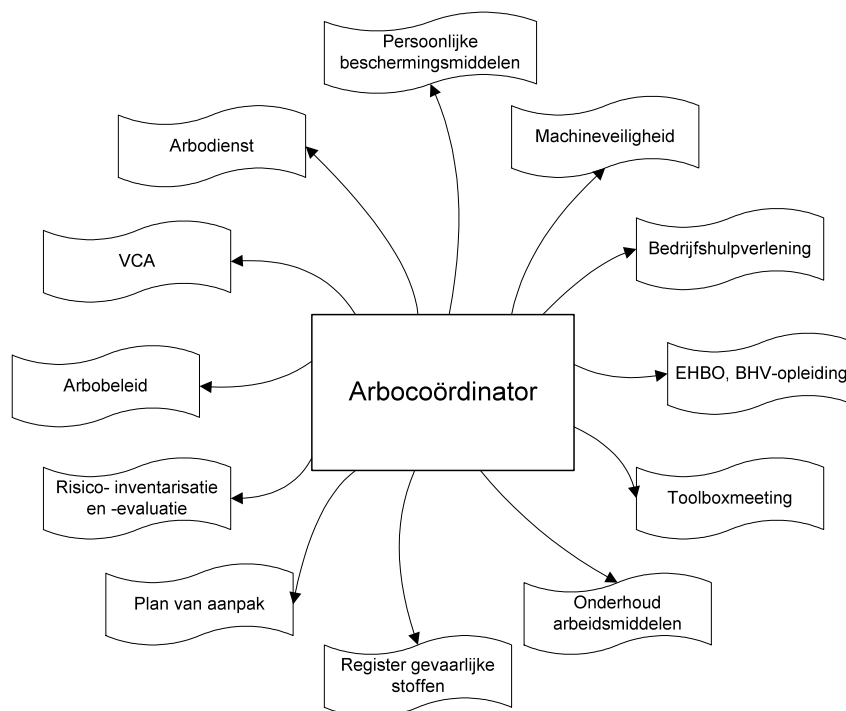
Arbocoördinator

Persoonlijke beschermingsmiddelen

Machineveiligheid

Bedrijfshulpverlening

EHBO, BHV-opleiding

Toolboxmeeting

Onderhoud arbeidsmiddelen

Register gevaarlijke stoffen

Plan van aanpak

Risico- inventarisatie en -evaluatie

Arbobeleid

VCA

Arbodienst